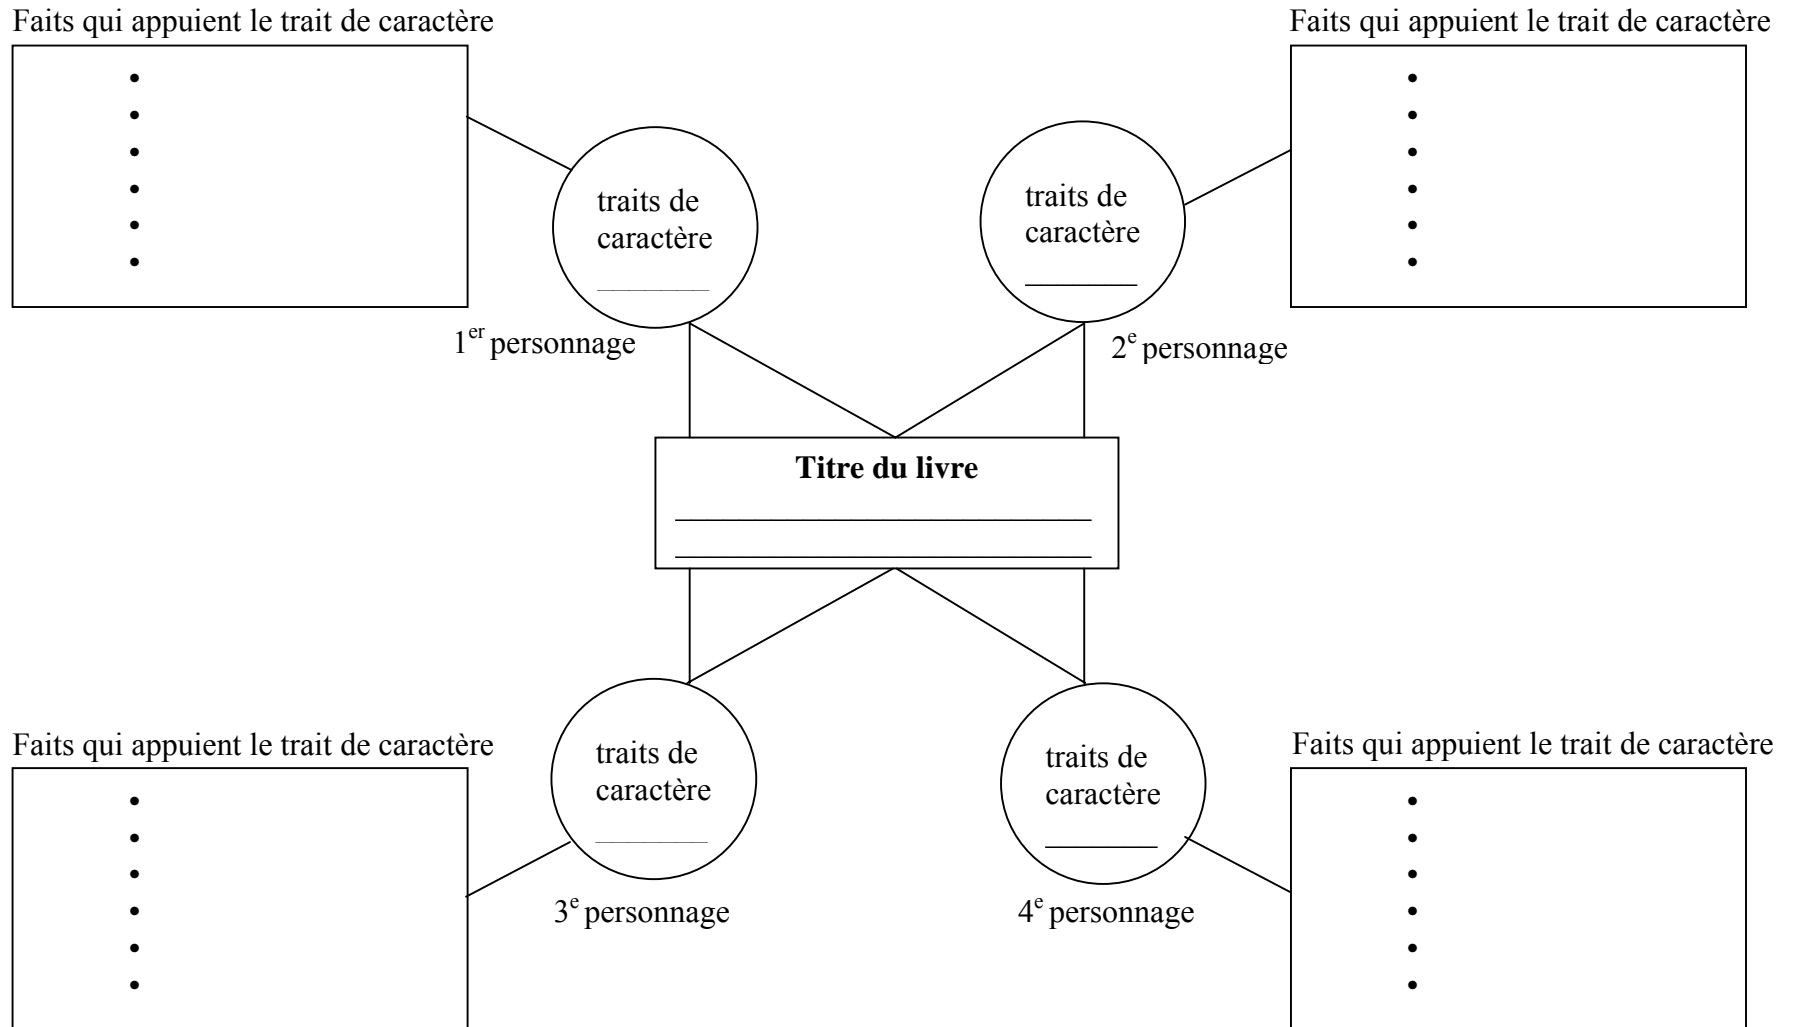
Faits qui appuient le trait de caractère

•
•
•
•
•
•

traits de caractère
_______

1$^{er}$ personnage

Faits qui appuient le trait de caractère

•
•
•
•
•
•

traits de caractère
_______

2$^{e}$ personnage

**Titre du livre**
_______________________
_______________________

Faits qui appuient le trait de caractère

•
•
•
•
•
•

traits de caractère
_______

3$^{e}$ personnage

traits de caractère
_______

4$^{e}$ personnage

Faits qui appuient le trait de caractère

•
•
•
•
•
•